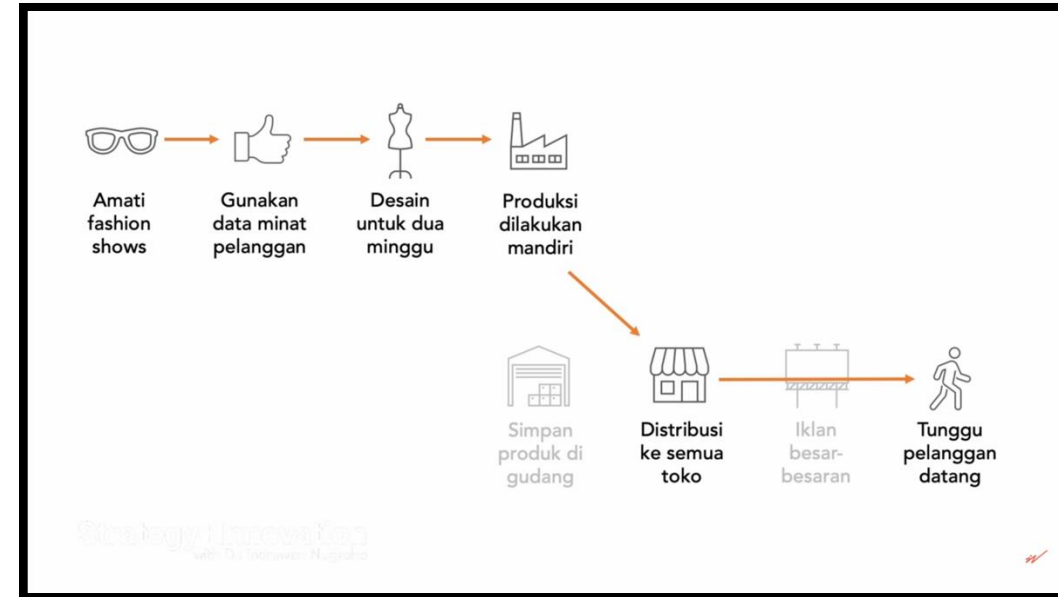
Amati fashion shows

Gunakan data minat pelanggan

Desain untuk dua minggu

Produksi dilakukan mandiri

Simpan produk di gudang

Distribusi ke semua toko

Iklan besar-besaran

Tunggu pelanggan datang

Strategy Innovation
with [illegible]